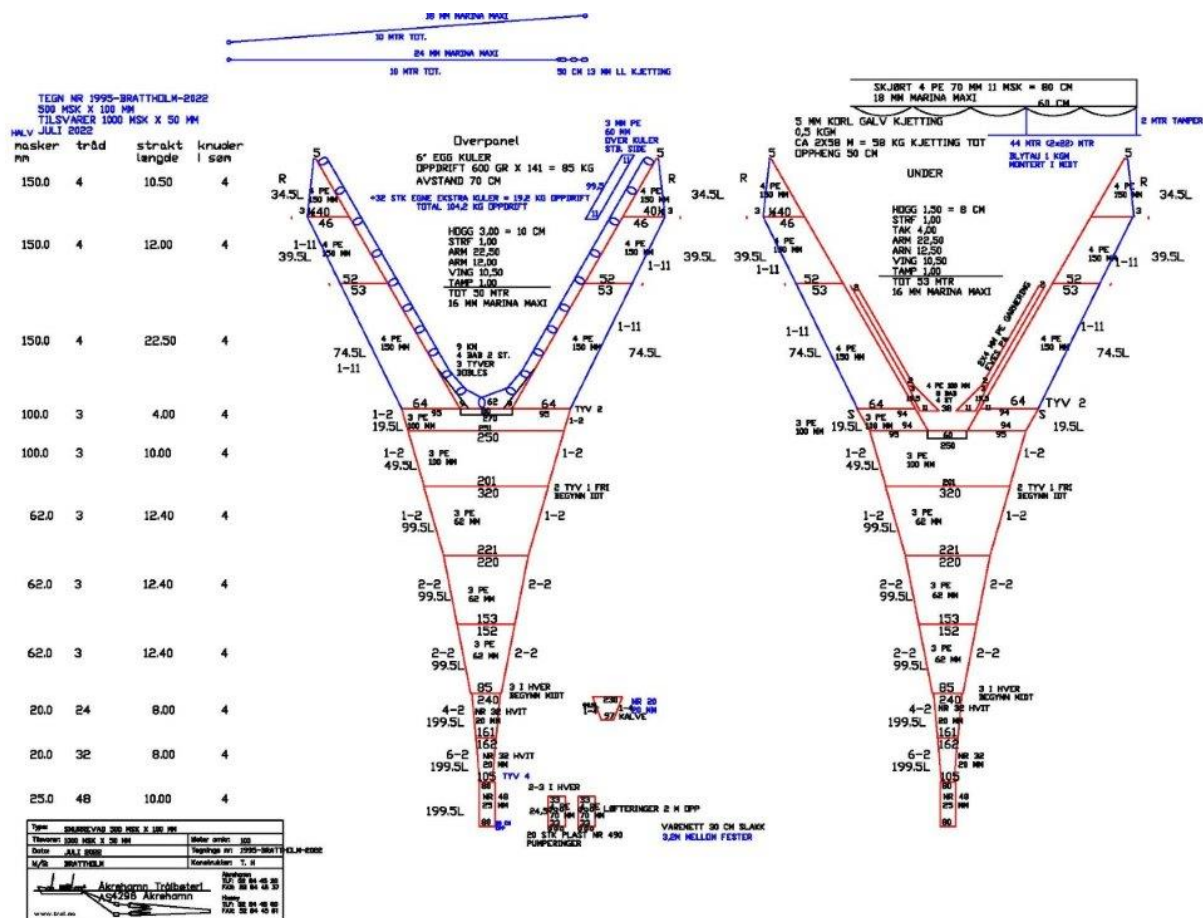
38 MM MARINA MAXI
30 MTR TOT.
24 MM MARINA MAXI
10 MTR TOT.
50 CM 13 MM LL KJETTING

TEGN NR 1995-BRATTHOLM-2022
500 MSK X 100 MM
TILSVARER 1000 MSK X 50 MM
HALV JULI 2022

| masker mm | tråd | strakt lengde | knuder i søm |
|---|---|---|---|
| 150.0 | 4 | 10.50 | 4 |
| 150.0 | 4 | 12.00 | 4 |
| 150.0 | 4 | 22.50 | 4 |
| 100.0 | 3 | 4.00 | 4 |
| 100.0 | 3 | 10.00 | 4 |
| 62.0 | 3 | 12.40 | 4 |
| 62.0 | 3 | 12.40 | 4 |
| 62.0 | 3 | 12.40 | 4 |
| 20.0 | 24 | 8.00 | 4 |
| 20.0 | 32 | 8.00 | 4 |
| 25.0 | 48 | 10.00 | 4 |

Overpanel
6" EGG KULER
OPPDRIFT 600 GR X 141 = 85 KG
AVSTAND 70 CM
+32 STK EGNE EKSTRA KULER = 19,2 KG OPPDRIFT
TOTAL 104,2 KG OPPDRIFT
3 MM PE
60 MM
OVER KULER
STB SIDE

HOGG 3.00 = 10 CM
STRF 1.00
ARM 22.50
ARM 12.00
VING 10.50
TAMP 1.00
TOT 50 MTR
16 MM MARINA MAXI

5 R 34.5L 4 PE 150 MM 3 40 46 1-11 39.5L 4 PE 150 MM 52 53 74.5L 4 PE 150 MM 1-11
9 KN
4 BAB 2 ST.
3 TYVER
DOBLES
64 95 62 270 250 TYV 2 1-2
1-2 19.5L 3 PE 100 MM
1-2 49.5L 3 PE 100 MM 201 320 2 TYV 1 FRI BEGYNN IDT 1-2
1-2 99.5L 3 PE 62 MM 221 220 1-2
2-2 99.5L 3 PE 62 MM 153 152 2-2
2-2 99.5L 3 PE 62 MM 85 3 I HVER BEGYNN MIDT
4-2 199.5L NR 32 20 MM HVIT 240 161 162
6-2 199.5L NR 32 20 MM HVIT
105 TYV 4
2-3 I HVER
199.5L NR 48 25 MM 80
NR 20 KALVE
LØFTERINGER 2 M OPP
20 STK PLAST NR 490
PUMPERINGER
VARENETT 30 CM SLAKK
3,2M MELLOM FESTER

SKJØRT 4 PE 70 MM 11 MSK = 80 CM
18 MM MARINA MAXI
60 CM
2 MTR TAMPER
5 MM KORL GALV KJETTING
0,5 KGM
CA 2X58 M = 58 KG KJETTING TOT
OPPHENG 50 CM
44 MTR (2x22) MTR
BLYTAU 1 KGM
MONTERT I NEST
UNDER

HOGG 1.50 = 8 CM
STRF 1.00
TAK 4.00
ARM 22.50
ARM 12.50
VING 10.50
TAMP 1.00
TOT 53 MTR
16 MM MARINA MAXI
8X4 MM PE GARNERING
EYES PÅ
4 PE 100 MM
8 BAB
6 ST
S 3 PE 100 MM 19.5L 94 95 60 250 TYV 2 S 19.5L
1-2 49.5L 3 PE 100 MM 201 320 2 TYV 1 FRI BEGYNN IDT 1-2
1-2 99.5L 3 PE 62 MM 221 220 1-2
2-2 99.5L 3 PE 62 MM 153 152 2-2
2-2 99.5L 3 PE 62 MM 85 240 3 I HVER BEGYNN MIDT
4-2 199.5L NR 32 20 MM HVIT 161 162
6-2 199.5L NR 32 20 MM 105
NR 48 25 MM 80

Type SNURREVAD 300 MSK X 100 MM
Tilsvarer 1000 MSK X 50 MM
Dato JULI 2022
M/S BRATTHOLM
Meter omkr 100
Tegning nr 1995-BRATTHOLM-2022
Konstruktør T. H
Åkrehamn Trålbøteri
4298 Åkrehamn
www.trål.no